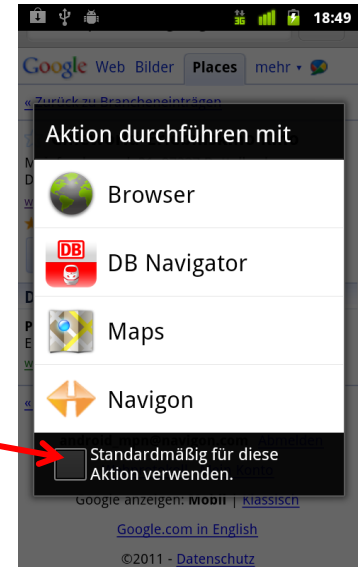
3G 18:49

Google Web Bilder Places mehr ▾

« Zurück zu Brancheneinträgen

Aktion durchführen mit

Browser

DB Navigator

Maps

Navigon

Standardmäßig für diese Aktion verwenden.

Google anzeigen: Mobil | Klassisch

Google.com in English

©2011 - Datenschutz